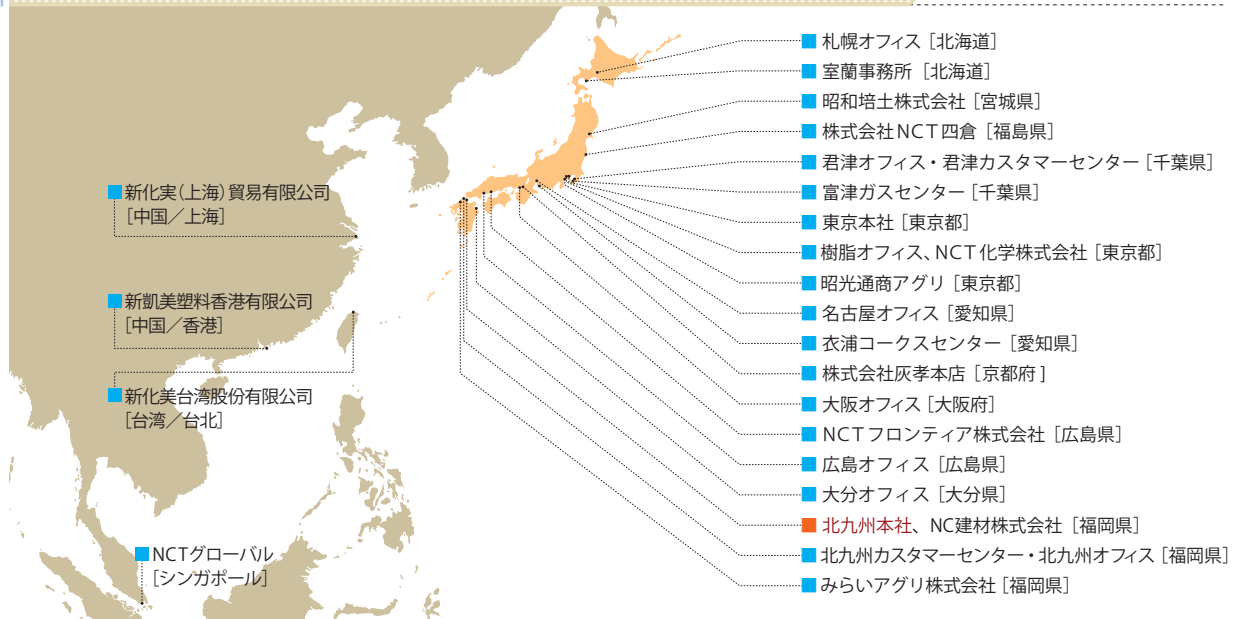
新化実(上海)貿易有限公司
[中国／上海]

新凱美塑料香港有限公司
[中国／香港]

新化美台湾股份有限公司
[台湾／台北]

NCTグローバル
[シンガポール]

札幌オフィス[北海道]
室蘭事務所[北海道]
昭和培土株式会社[宮城県]
株式会社NCT四倉[福島県]
君津オフィス・君津カスタマーセンター[千葉県]
富津ガスセンター[千葉県]
東京本社[東京都]
樹脂オフィス、NCT化学株式会社[東京都]
昭光通商アグリ[東京都]
名古屋オフィス[愛知県]
衣浦コークスセンター[愛知県]
株式会社灰孝本店[京都府]
大阪オフィス[大阪府]
NCTフロンティア株式会社[広島県]
広島オフィス[広島県]
大分オフィス[大分県]
北九州本社、NC建材株式会社[福岡県]
北九州カスタマーセンター・北九州オフィス[福岡県]
みらいアグリ株式会社[福岡県]